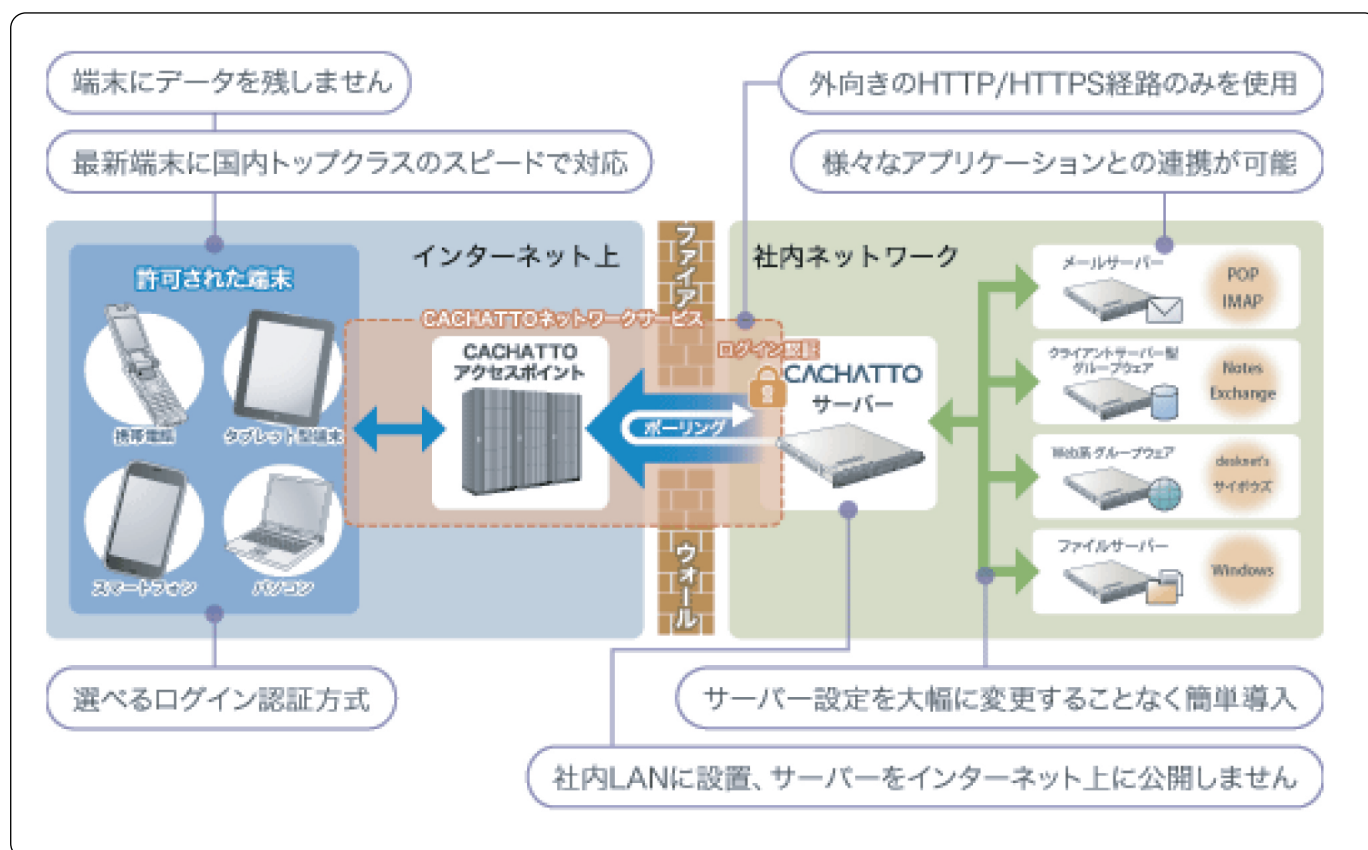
端末にデータを残しません

最新端末に国内トップクラスのスピードで対応

外向きのHTTP/HTTPS経路のみを使用

様々なアプリケーションとの連携が可能

インターネット上

許可された端末

携帯電話

タブレット型端末

スマートフォン

パソコン

ファイア

ウォール

CACHATTOネットワークサービス

CACHATTO アクセスポイント

ポーリング

ログイン認証

CACHATTO サーバー

社内ネットワーク

メールサーバー

POP IMAP

クライアントサーバー型グループウェア

Notes Exchange

Web系グループウェア

desknet's サイボウズ

ファイルサーバー

Windows

選べるログイン認証方式

サーバー設定を大幅に変更することなく簡単導入

社内LANに設置、サーバーをインターネット上に公開しません